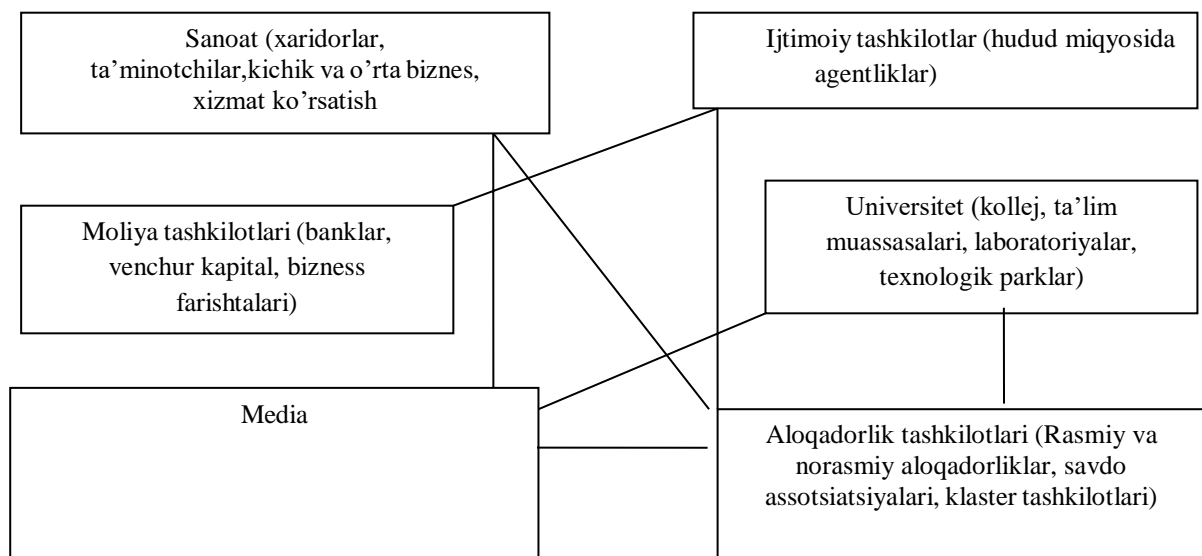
Sanoat (xaridorlar, ta’minotchilar,kichik va o’rta biznes, xizmat ko’rsatish

Ijtimoiy tashkilotlar (hudud miqyosida agentliklar)

Moliya tashkilotlari (banklar, venchur kapital, bizness farishtalari)

Universitet (kollej, ta’lim muassasalari, laboratoriyalar, texnologik parklar)

Media

Aloqadorlik tashkilotlari (Rasmiy va norasmiy aloqadorliklar, savdo assotsiatsiyalari, klaster tashkilotlari)